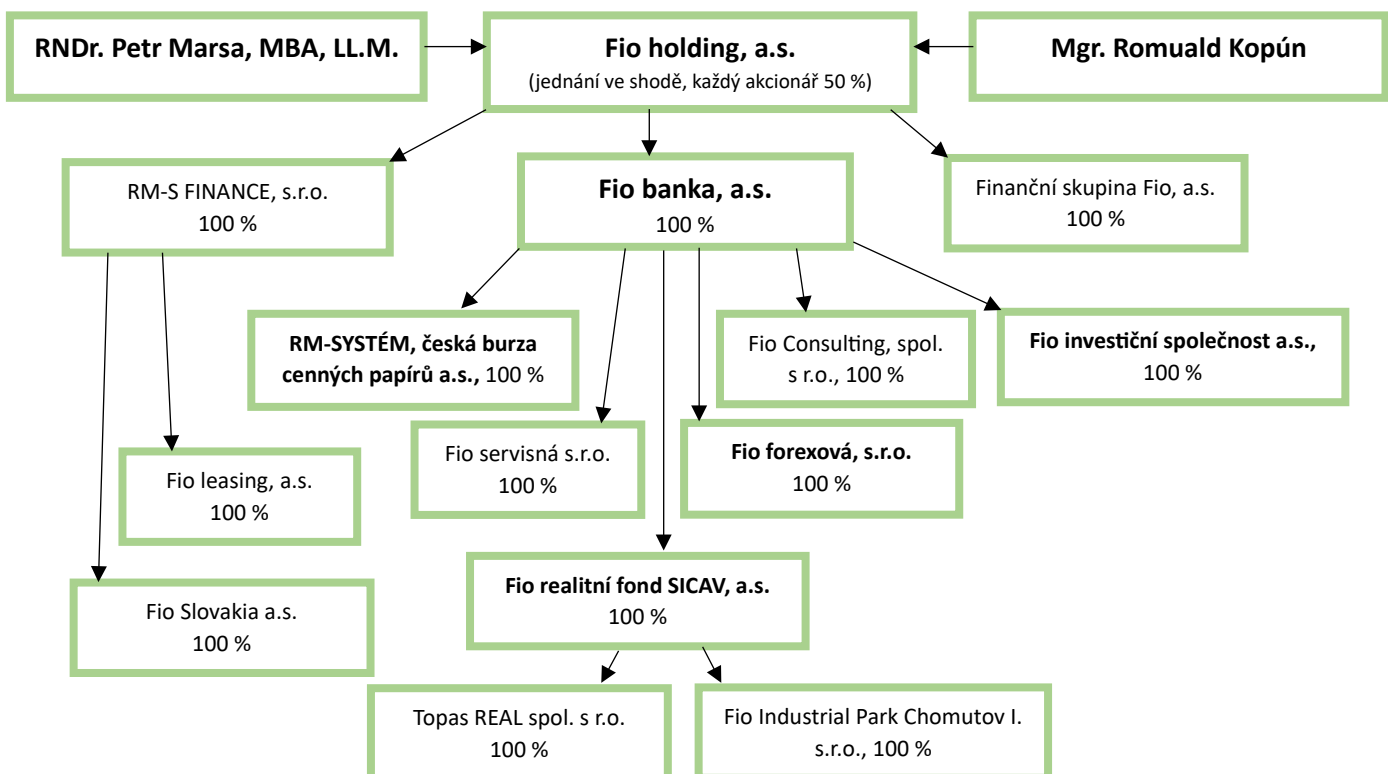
RNDr. Petr Marsa, MBA, LL.M.

Fio holding, a.s.
(jednání ve shodě, každý akcionář 50 %)

Mgr. Romuald Kopún

RM-S FINANCE, s.r.o.
100 %

Fio banka, a.s.
100 %

Finanční skupina Fio, a.s.
100 %

RM-SYSTÉM, česká burza cenných papírů a.s., 100 %

Fio Consulting, spol. s r.o., 100 %

Fio investiční společnost a.s., 100 %

Fio leasing, a.s.
100 %

Fio servisná s.r.o.
100 %

Fio forexová, s.r.o.
100 %

Fio Slovakia a.s.
100 %

Fio realitní fond SICAV, a.s.
100 %

Topas REAL spol. s r.o.
100 %

Fio Industrial Park Chomutov I. s.r.o., 100 %